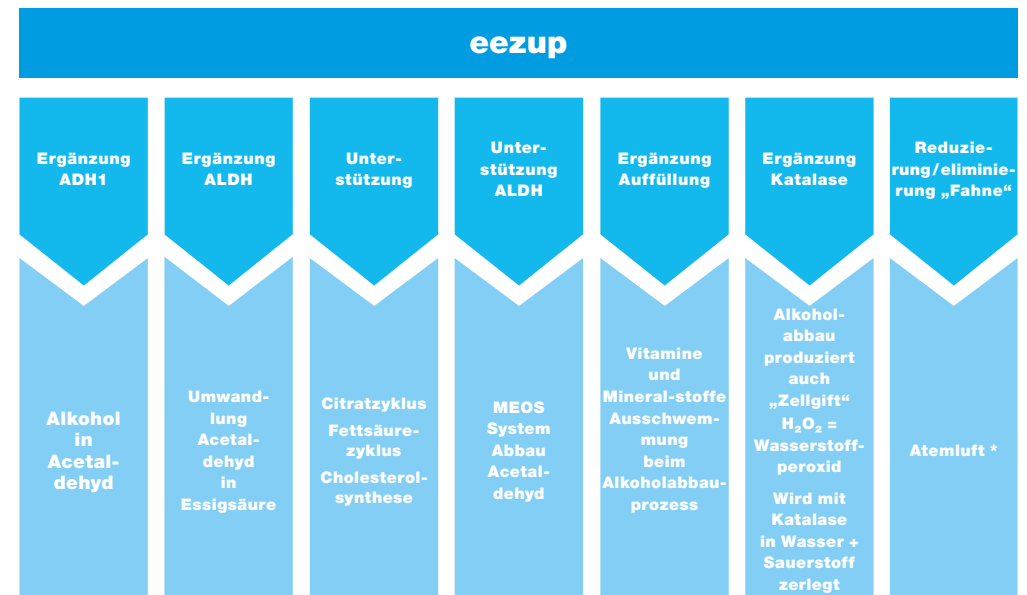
eezup

Ergänzung ADH1

Alkohol in Acetaldehyd

Ergänzung ALDH

Umwandlung Acetaldehyd in Essigsäure

Unterstützung

Citratzyklus
Fettsäurezyklus
Cholesterolsynthese

Unterstützung ALDH

MEOS System Abbau Acetaldehyd

Ergänzung Auffüllung

Vitamine und Mineral-stoffe Ausschwemmung beim Alkoholabbauprozess

Ergänzung Katalase

Alkoholabbau produziert auch „Zellgift“ $H_2O_2$ = Wasserstoffperoxid

Wird mit Katalase in Wasser + Sauerstoff zerlegt

Reduzierung/eliminierung „Fahne“

Atemluft *